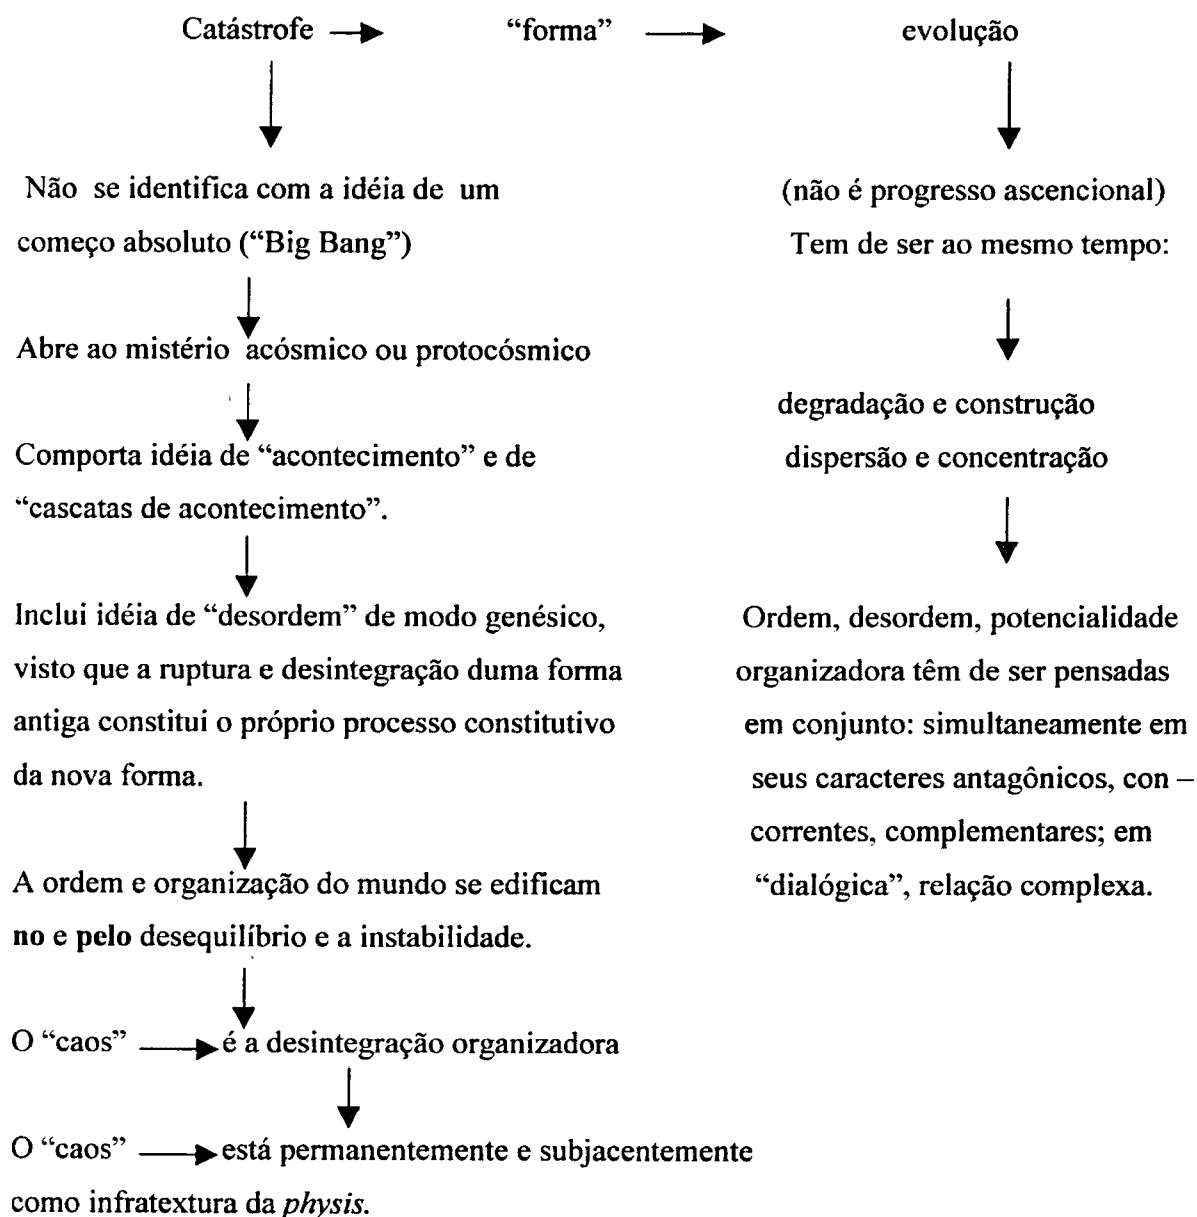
Catástrofe → "forma" → evolução

Não se identifica com a idéia de um começo absoluto ("Big Bang")

Abre ao mistério acósmico ou protocósmico

Comporta idéia de "acontecimento" e de "cascatas de acontecimento".

Inclui idéia de "desordem" de modo genésico, visto que a ruptura e desintegração duma forma antiga constitui o próprio processo constitutivo da nova forma.

A ordem e organização do mundo se edificam **no e pelo** desequilíbrio e a instabilidade.

O "caos" → é a desintegração organizadora

O "caos" → está permanentemente e subjacentemente como infratextura da *physis*.

(não é progresso ascencional)
Tem de ser ao mesmo tempo:

degradação e construção
dispersão e concentração

Ordem, desordem, potencialidade organizadora têm de ser pensadas em conjunto: simultaneamente em seus caracteres antagônicos, con – correntes, complementares; em "dialógica", relação complexa.